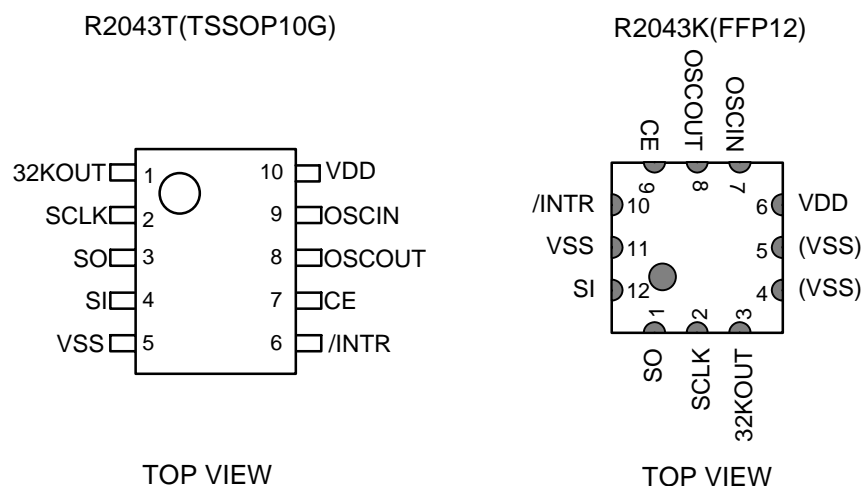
R2043T(TSSOP10G)

32KOUT 1
SCLK 2
SO 3
SI 4
VSS 5
10 VDD
9 OSCIN
8 OSCOUT
7 CE
6 /INTR

TOP VIEW

R2043K(FFP12)

CE
OSCOUT
OSCIN
9
8
7
/INTR 10
VSS 11
SI 12
6 VDD
5 (VSS)
4 (VSS)
1
2
3
SO
SCLK
32KOUT

TOP VIEW